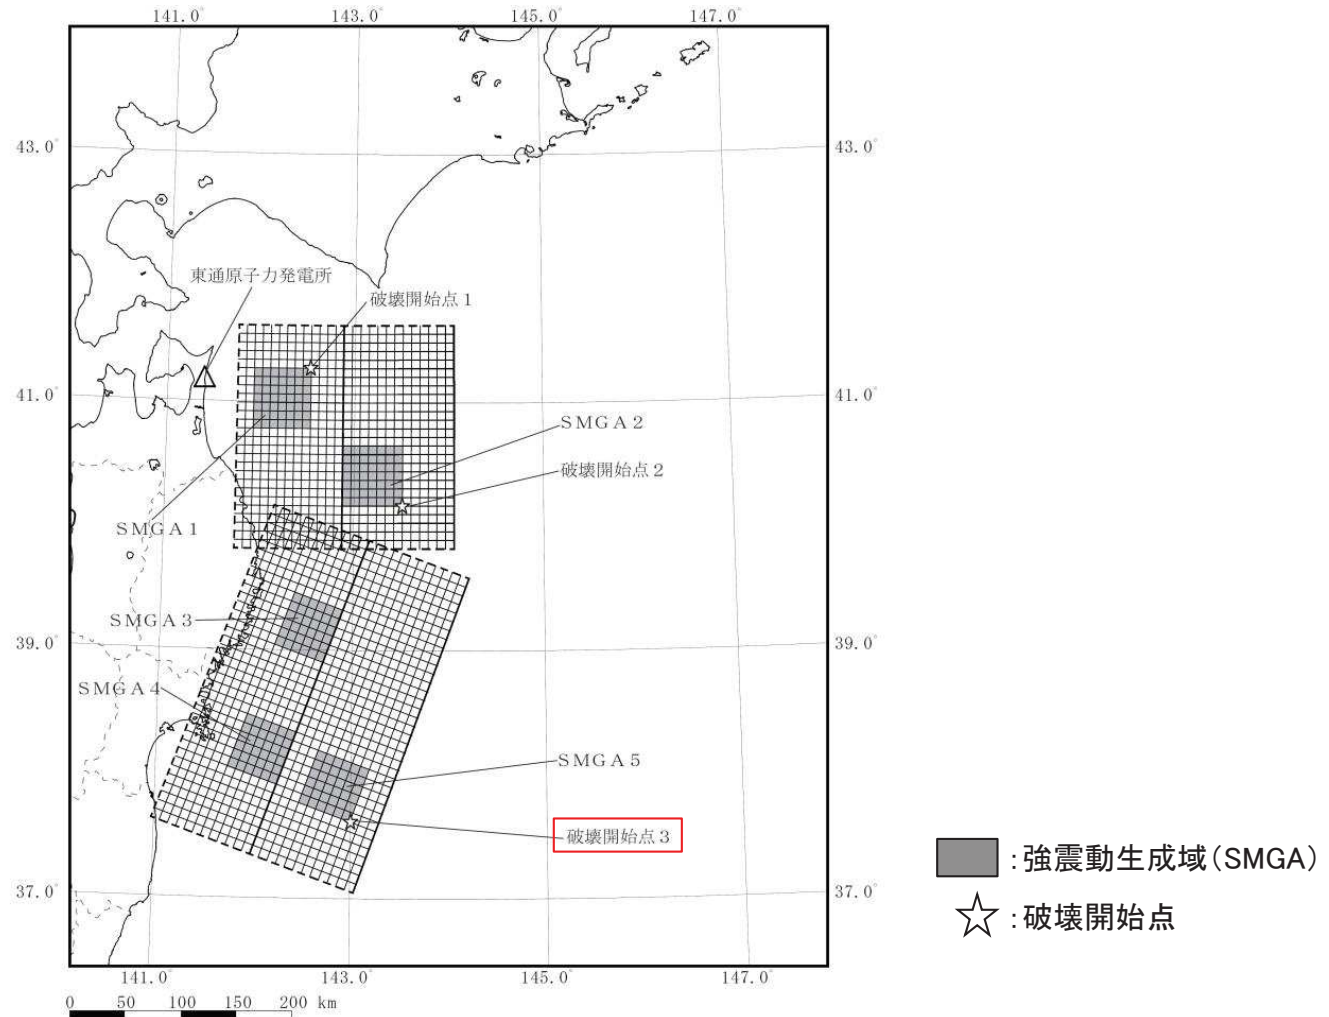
141.0°
143.0°
145.0°
147.0°

43.0°
43.0°

東通原子力発電所

破壊開始点 1

41.0°
41.0°

SMGA 2

破壊開始点 2

SMGA 1

SMGA 3

39.0°
39.0°

SMGA 4

SMGA 5

破壊開始点 3

37.0°
37.0°

141.0°
143.0°
145.0°
147.0°

0 50 100 150 200 km

:強震動生成域(SMGA)

:破壊開始点